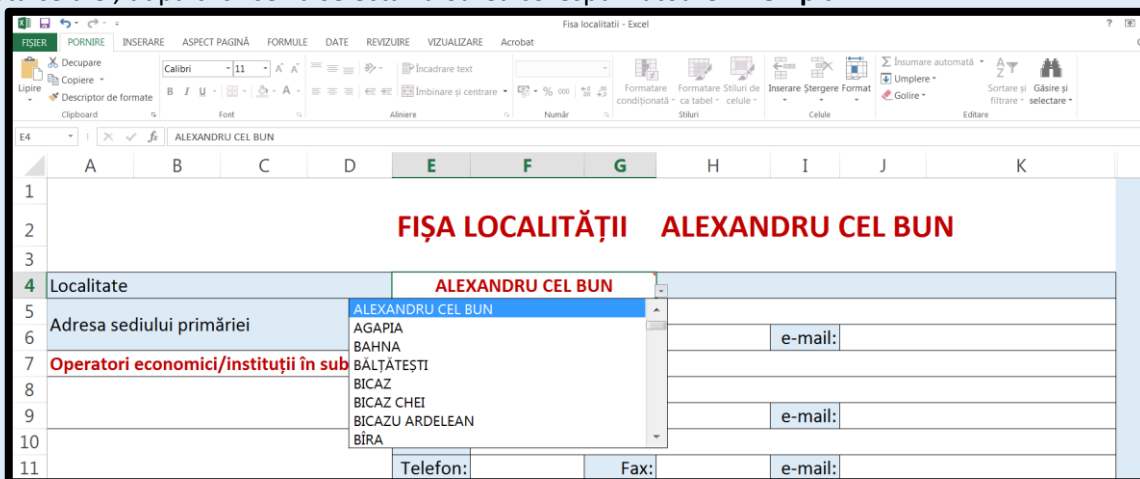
Fisa localitatii - Excel

FIȘIER PORNIRE INSERARE ASPECT PAGINĂ FORMULE DATE REVIZUIRE VIZUALIZARE Acrobat

Decupare
Copiere
Lipire
Descriptor de formate
Clipboard

Calibri 11
Font

Încadrare text
Îmbinare și centrare
Aliniere

% 000
Număr

Formatare condiționată
Formatare ca tabel
Stiluri de celule
Stiluri

Inserare Ștergere Format
Celule

Însumare automată
Umplere
Golire
Sortare și filtrare
Găsire și selectare
Editare

E4 ALEXANDRU CEL BUN

| | A | B | C | D | E | F | G | H | I | J | K |
|---|---|---|---|---|---|---|---|---|---|---|---|
| 1 | | | | | | | | | | | |
| 2 | FIȘA LOCALITĂȚII ALEXANDRU CEL BUN | | | | | | | | | | |
| 3 | | | | | | | | | | | |
| 4 | Localitate | | | | ALEXANDRU CEL BUN | | | | | | |
| 5 | Adresa sediului primăriei | | | | | | | | | | |
| 6 | | | | | | | | | e-mail: | | |
| 7 | Operatori economici/instituții în sub | | | | | | | | | | |
| 8 | | | | | | | | | | | |
| 9 | | | | | | | | | e-mail: | | |
| 10 | | | | | | | | | | | |
| 11 | | | | | Telefon: | | Fax: | | e-mail: | | |

ALEXANDRU CEL BUN
AGAPIA
BAHNA
BĂLȚĂTEȘTI
BICAZ
BICAZ CHEI
BICAZU ARDELEAN
BÎRA